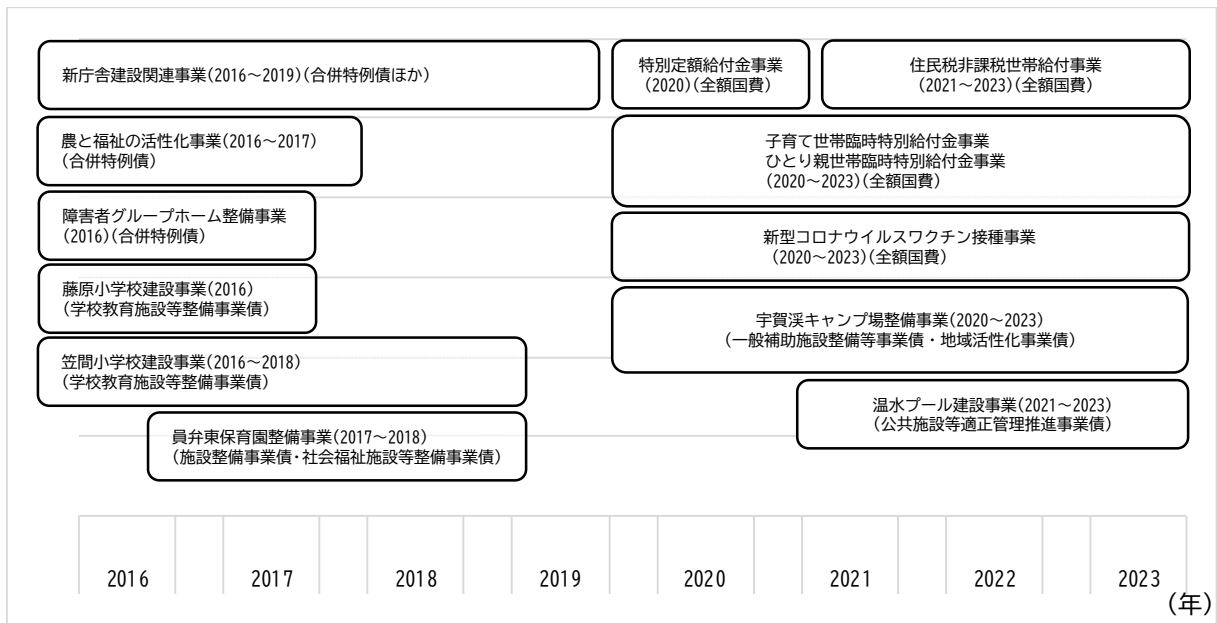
新庁舎建設関連事業(2016～2019)(合併特例債ほか)

特別定額給付金事業
(2020)(全額国費)

住民税非課税世帯給付事業
(2021～2023)(全額国費)

農と福祉の活性化事業(2016～2017)
(合併特例債)

子育て世帯臨時特別給付金事業
ひとり親世帯臨時特別給付金事業
(2020～2023)(全額国費)

障害者グループホーム整備事業
(2016)(合併特例債)

新型コロナウイルスワクチン接種事業
(2020～2023)(全額国費)

藤原小学校建設事業(2016)
(学校教育施設等整備事業債)

宇賀渓キャンプ場整備事業(2020～2023)
(一般補助施設整備等事業債・地域活性化事業債)

笠間小学校建設事業(2016～2018)
(学校教育施設等整備事業債)

温水プール建設事業(2021～2023)
(公共施設等適正管理推進事業債)

員弁東保育園整備事業(2017～2018)
(施設整備事業債・社会福祉施設等整備事業債)

2016 2017 2018 2019 2020 2021 2022 2023
(年)